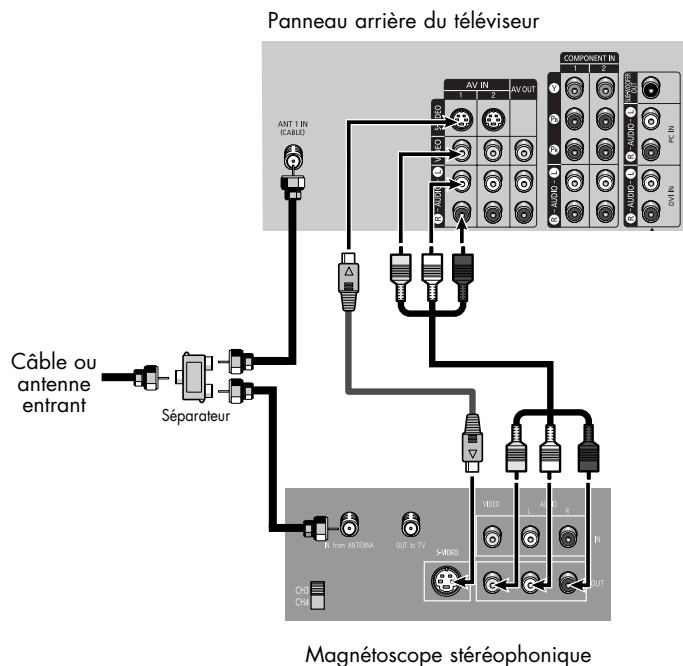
Panneau arrière du téléviseur

ANT 1 IN (CABLE)

AV IN
1
2
AV OUT
S-VIDEO
VIDEO
L
AUDIO
R

COMPONENT IN
1
2
Y
$P_B$
$P_R$
L
AUDIO
R
L
AUDIO
R
SUBWOOFER OUT
PC IN
DVI IN

Câble ou antenne entrant

Séparateur

IN from ANTENNA
OUT to TV
S-VIDEO
VIDEO
AUDIO
L
R
IN
OUT
CH3
CH4

Magnétoscope stéréophonique